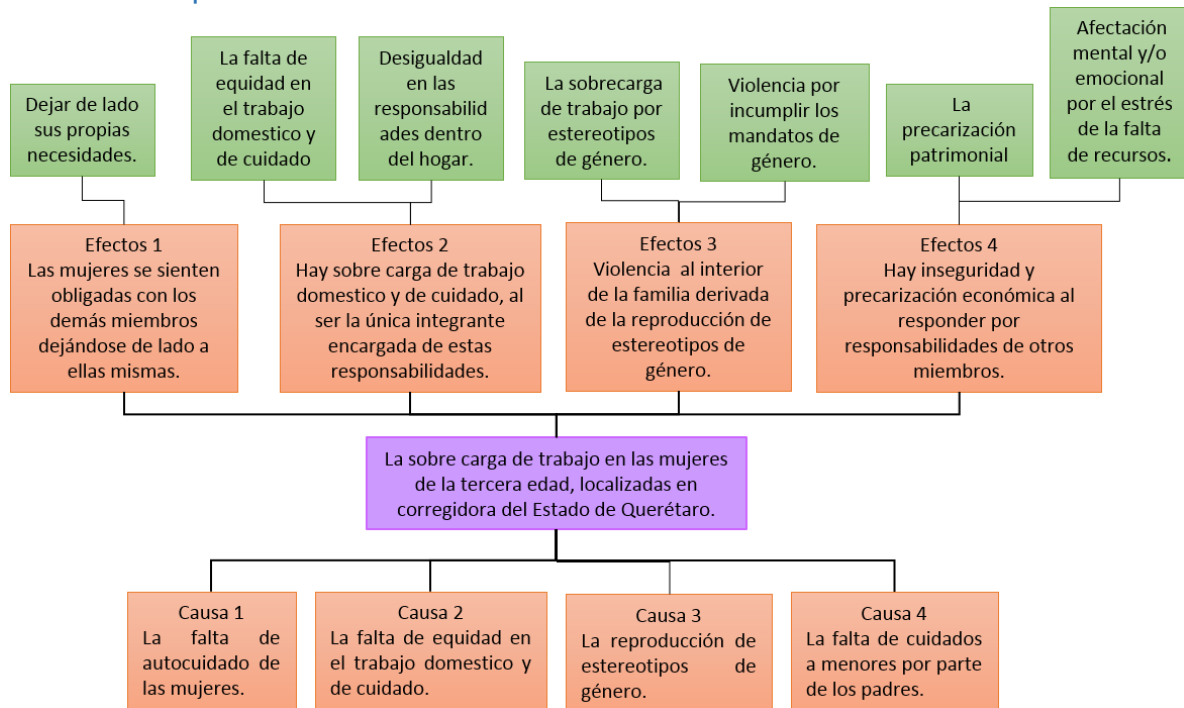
Dejar de lado sus propias necesidades.

La falta de equidad en el trabajo domestico y de cuidado

Desigualdad en las responsabilidades dentro del hogar.

La sobrecarga de trabajo por estereotipos de género.

Violencia por incumplir los mandatos de género.

La precarización patrimonial

Afectación mental y/o emocional por el estrés de la falta de recursos.

Efectos 1
Las mujeres se sienten obligadas con los demás miembros dejándose de lado a ellas mismas.

Efectos 2
Hay sobre carga de trabajo domestico y de cuidado, al ser la única integrante encargada de estas responsabilidades.

Efectos 3
Violencia al interior de la familia derivada de la reproducción de estereotipos de género.

Efectos 4
Hay inseguridad y precarización económica al responder por responsabilidades de otros miembros.

La sobre carga de trabajo en las mujeres de la tercera edad, localizadas en corregidora del Estado de Querétaro.

Causa 1
La falta de autocuidado de las mujeres.

Causa 2
La falta de equidad en el trabajo domestico y de cuidado.

Causa 3
La reproducción de estereotipos de género.

Causa 4
La falta de cuidados a menores por parte de los padres.